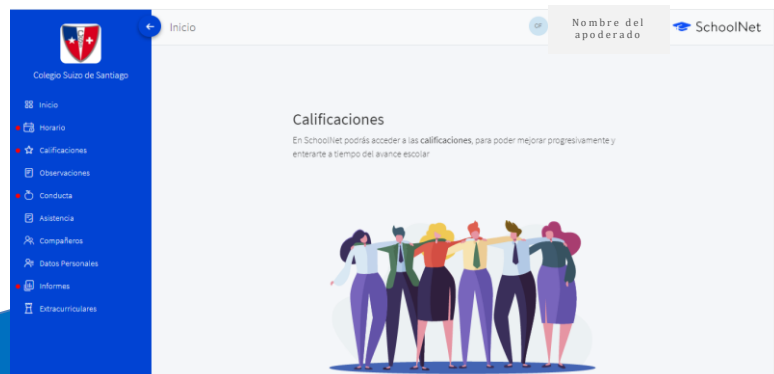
Colegio Suizo de Santiago

Inicio
Horario
Calificaciones
Observaciones
Conducta
Asistencia
Compañeros
Datos Personales
Informes
Extracurriculares

Inicio

OF

Nombre del apoderado

SchoolNet

Calificaciones

En SchoolNet podrás acceder a las calificaciones, para poder mejorar progresivamente y enterarte a tiempo del avance escolar